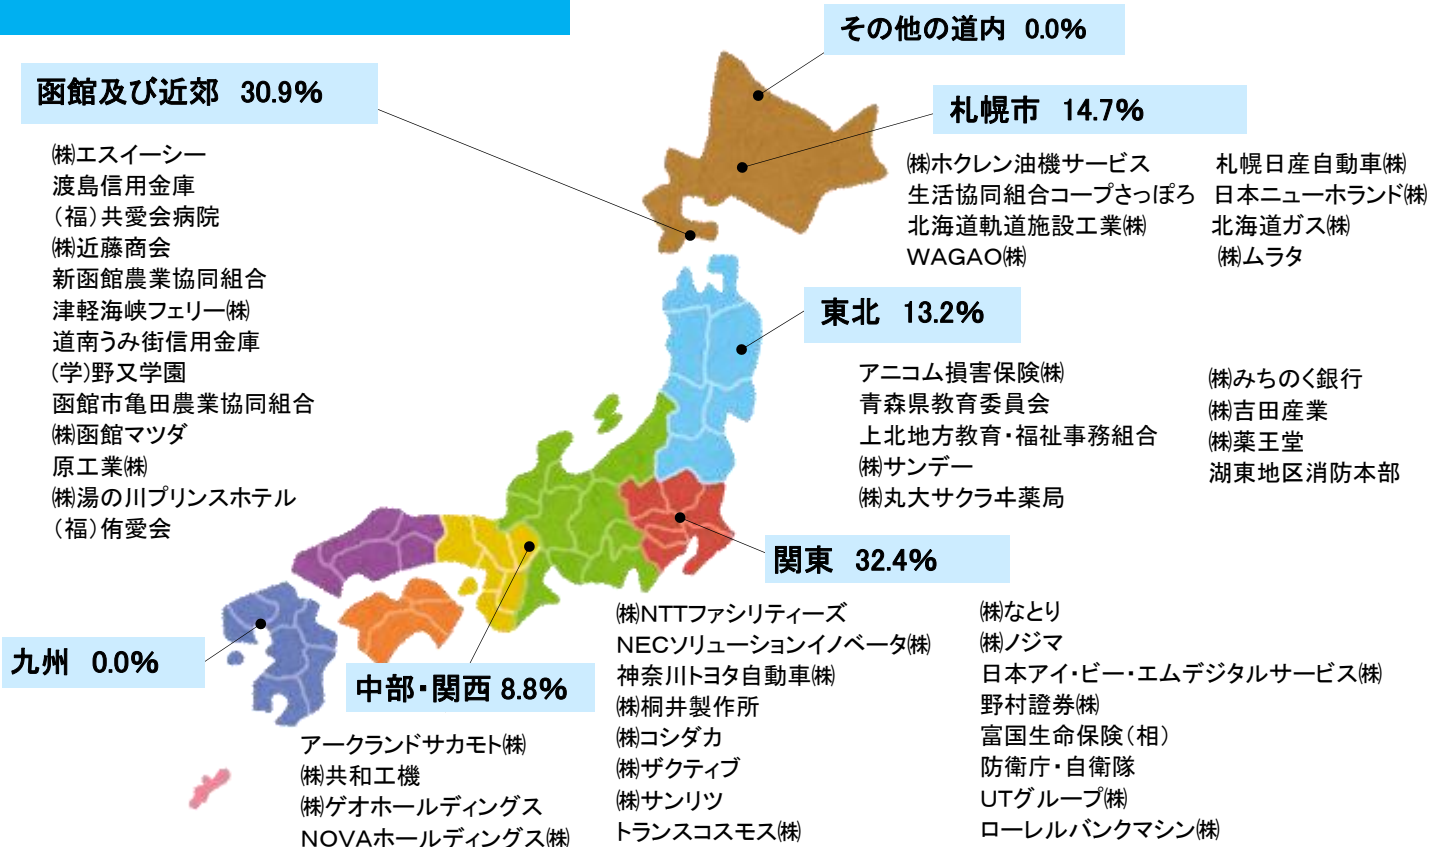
その他の道内　0.0%

函館及び近郊　30.9%

㈱エスイーシー
渡島信用金庫
（福）共愛会病院
㈱近藤商会
新函館農業協同組合
津軽海峡フェリー㈱
道南うみ街信用金庫
(学)野又学園
函館市亀田農業協同組合
㈱函館マツダ
原工業㈱
㈱湯の川プリンスホテル
（福）侑愛会

札幌市　14.7%

㈱ホクレン油機サービス
生活協同組合コープさっぽろ
北海道軌道施設工業㈱
WAGAO㈱

札幌日産自動車㈱
日本ニューホランド㈱
北海道ガス㈱
㈱ムラタ

東北　13.2%

アニコム損害保険㈱
青森県教育委員会
上北地方教育・福祉事務組合
㈱サンデー
㈱丸大サクラヰ薬局

㈱みちのく銀行
㈱吉田産業
㈱薬王堂
湖東地区消防本部

関東　32.4%

㈱NTTファシリティーズ
NECソリューションイノベータ㈱
神奈川トヨタ自動車㈱
㈱桐井製作所
㈱コシダカ
㈱ザクティブ
㈱サンリツ
トランスコスモス㈱

㈱なとり
㈱ノジマ
日本アイ・ビー・エムデジタルサービス㈱
野村證券㈱
富国生命保険（相）
防衛庁・自衛隊
UTグループ㈱
ローレルバンクマシン㈱

九州　0.0%

中部・関西 8.8%

アークランドサカモト㈱
㈱共和工機
㈱ゲオホールディングス
NOVAホールディングス㈱